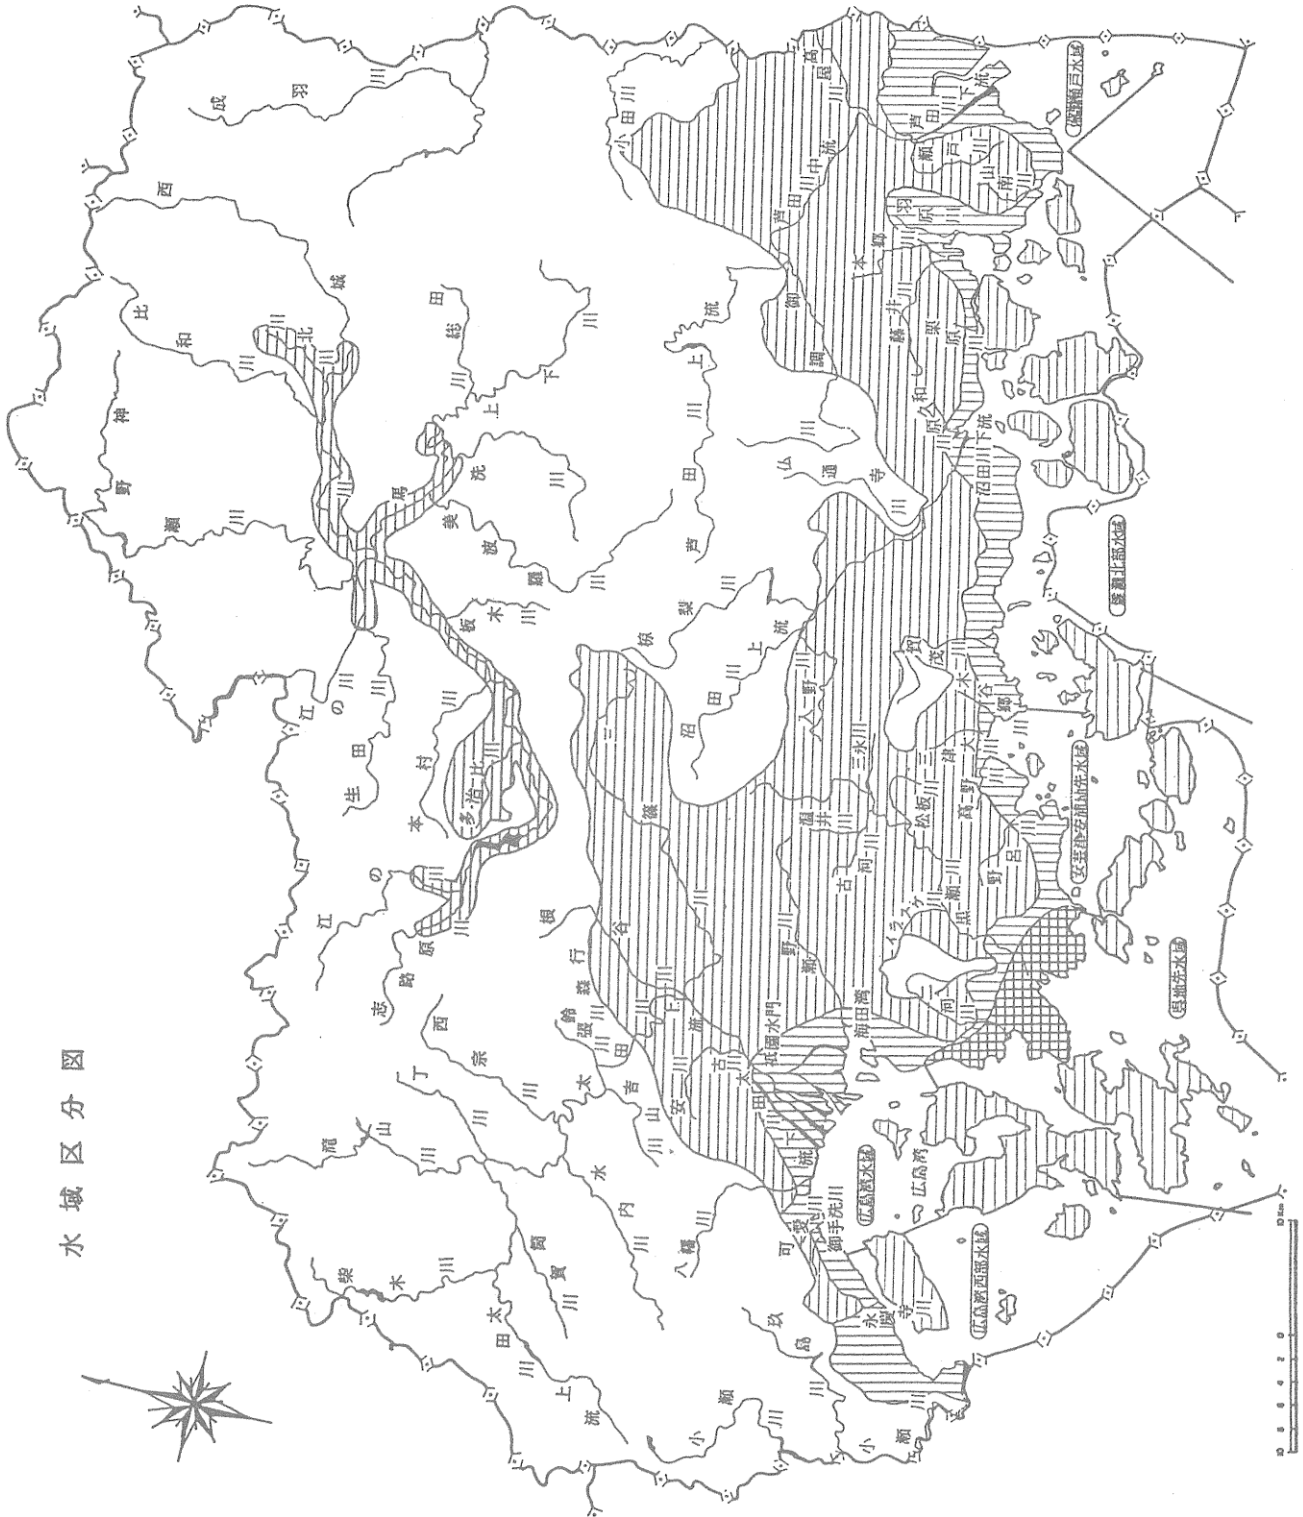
水域区分図

成羽川
西城川
比和川
神野瀬川
北川
江の川
生田川
本村川
江の川
志路原川
北・冶・多
馬洗川
美波羅川
板木川
田総川
上下川
上下川
芦田川
小田川
芦田川中流
高屋川
芦田川下流
瀬戸川
山南川
羽原川
本郷川
御調川
藤井川
栗原川
和久原川
沼田川下流
仏通寺川
梨和川
椋梨川
沼田川上流
入野川
三永川
賀茂川
大谷川
郷川
三津大川
黒瀬川
野呂川
松板川
造賀川
古河川
瀬野川
黒瀬川
イラスケ川
二河川
三篠川
根谷川
行森川
鈴張川
吉田川
上流
海田湾
根の谷川
太田川
古川
安川
吉山川
水内川
太田川下流
可愛川
御手洗川
広島湾水域
広島湾
丁川
西宗川
山県川
流
柴木川
筒賀川
太田川上流
八幡川
玖島川
永慶寺川
広島湾西部水域
小瀬川
小瀬川
備後灘北部水域
安芸灘北部水域
呉地先水域
備後福山水域